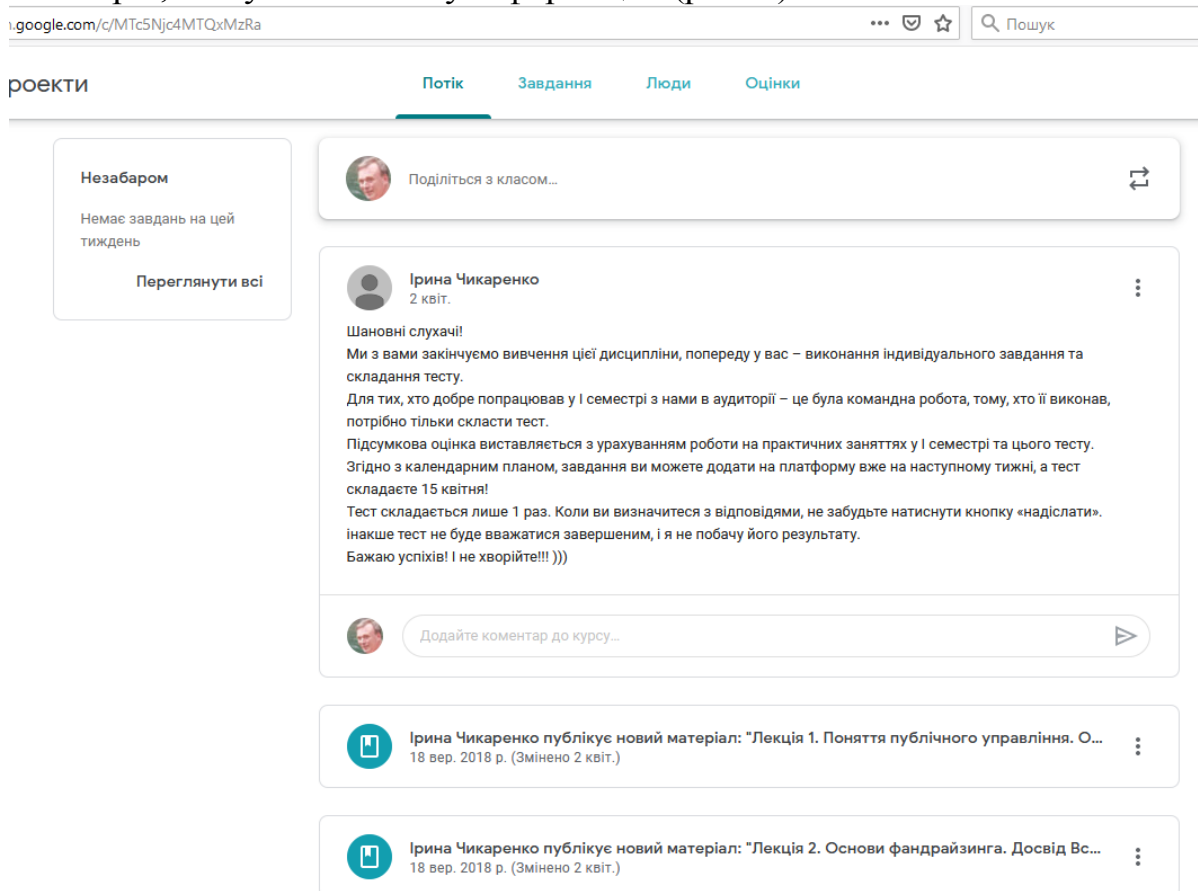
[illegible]
.google.com/c/MTc5Njc4MTQxMzRa
Пошук

роекти

Потік Завдання Люди Оцінки

Незабаром

Немає завдань на цей тиждень

Переглянути всі

Поділіться з класом...

Ірина Чикаренко
2 квіт.

Шановні слухачі!
Ми з вами закінчуємо вивчення цієї дисципліни, попереду у вас – виконання індивідуального завдання та складання тесту.
Для тих, хто добре попрацював у І семестрі з нами в аудиторії – це була командна робота, тому, хто її виконав, потрібно тільки скласти тест.
Підсумкова оцінка виставляється з урахуванням роботи на практичних заняттях у І семестрі та цього тесту.
Згідно з календарним планом, завдання ви можете додати на платформу вже на наступному тижні, а тест складаєте 15 квітня!
Тест складається лише 1 раз. Коли ви визначитеся з відповідями, не забудьте натиснути кнопку «надіслати». інакше тест не буде вважатися завершеним, і я не побачу його результату.
Бажаю успіхів! І не хворійте!!! )))

Додайте коментар до курсу...

Ірина Чикаренко публікує новий матеріал: "Лекція 1. Поняття публічного управління. О...
18 вер. 2018 р. (Змінено 2 квіт.)

Ірина Чикаренко публікує новий матеріал: "Лекція 2. Основи фандрайзинга. Досвід Вс...
18 вер. 2018 р. (Змінено 2 квіт.)